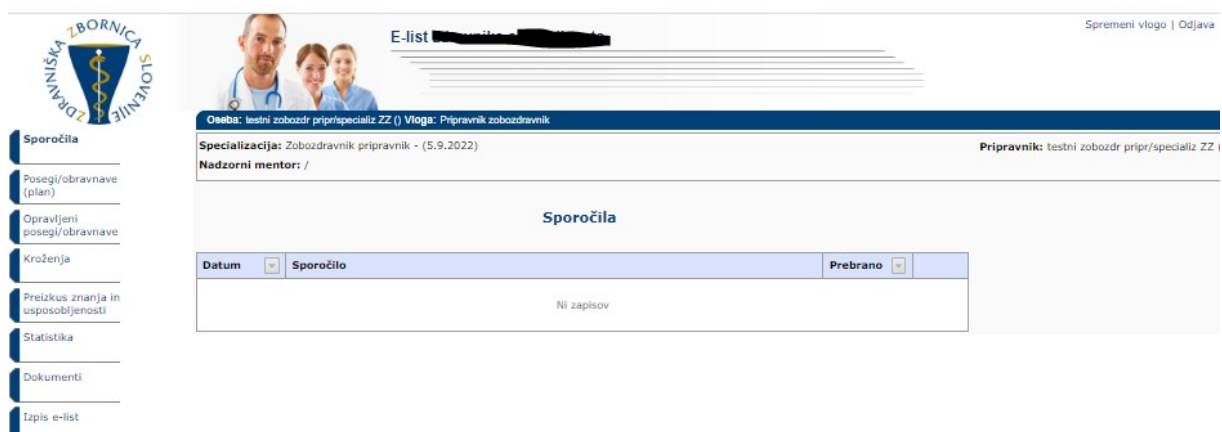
ZDRAVNIŠKA ZBORNICA SLOVENIJE

E-list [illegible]

Spremeni vlogo | Odjava

Oseba: testni zobozdr pripr/specializ ZZ () Vloga: Pripravnik zobozdravnik

Sporočila

Posegi/obravnave (plan)

Opravljeni posegi/obravnave

Kroženja

Preizkus znanja in usposobljenosti

Statistika

Dokumenti

Izpis e-list

Specializacija: Zobozdravnik pripravnik - (5.9.2022)

Nadzorni mentor: /

Pripravnik: testni zobozdr pripr/specializ ZZ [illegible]

Sporočila

| Datum | Sporočilo | Prebrano |
|---|---|---|
| | Ni zapisov | |